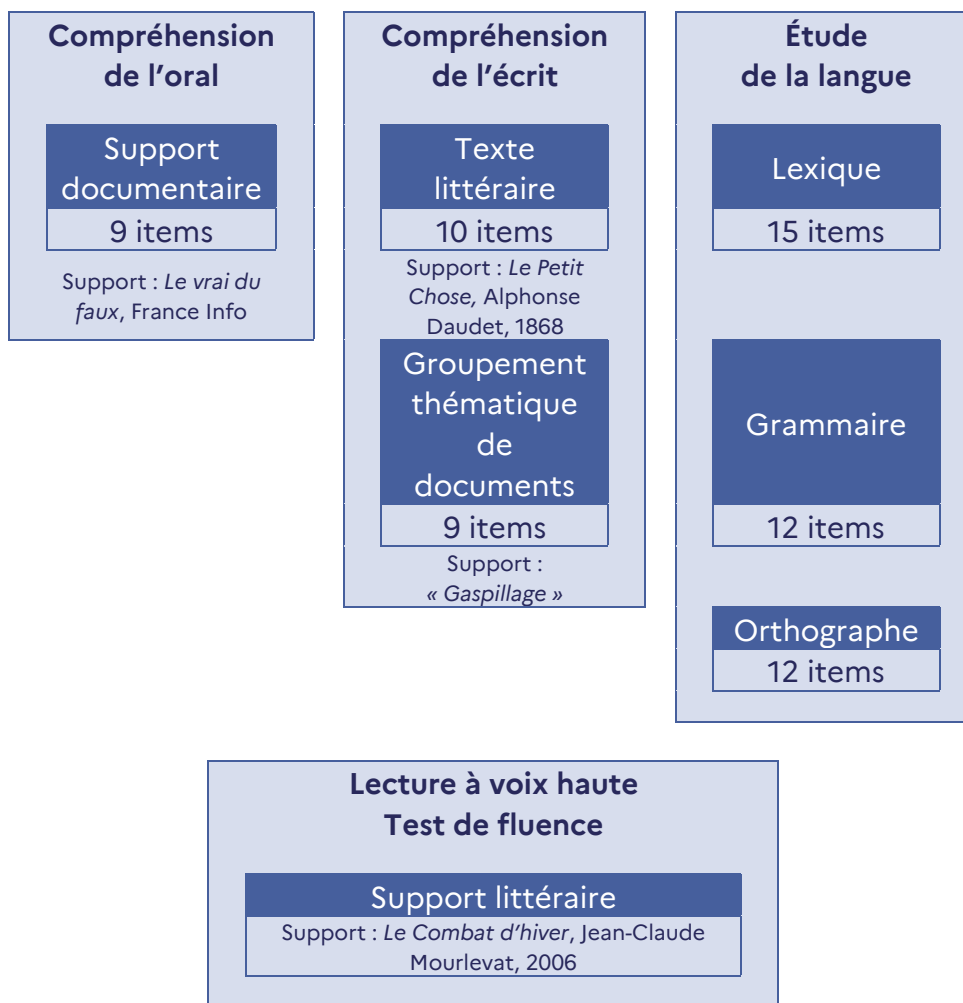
Compréhension de l'oral

Support documentaire

9 items

Support : Le vrai du faux, France Info

Compréhension de l'écrit

Texte littéraire

10 items

Support : Le Petit Chose, Alphonse Daudet, 1868

Groupement thématique de documents

9 items

Support : « Gaspillage »

Étude de la langue

Lexique

15 items

Grammaire

12 items

Orthographe

12 items

Lecture à voix haute
Test de fluence

Support littéraire

Support : Le Combat d'hiver, Jean-Claude Mourlevat, 2006